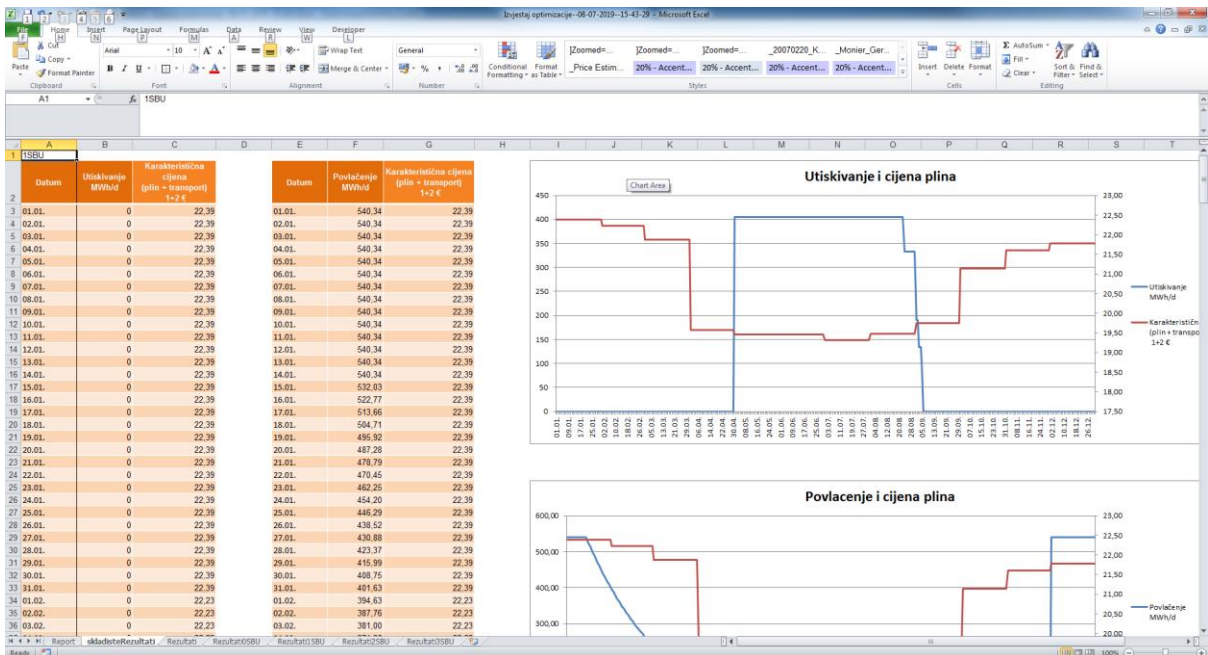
Izvjestaj optimizacije--08-07-2019--15-43-29 - Microsoft Excel

File Home Insert Page Layout Formulas Data Review View Developer
F H N P M A R W L

Paste
Cut
Copy
Format Painter
Clipboard
Arial 10 A A
B I U
Font
Wrap Text
Merge & Center
Alignment
General
% , .00 .0
Number
Conditional Formatting
Format as Table
|Zoomed=... |Zoomed=... |Zoomed=... _20070220_K... _Monier_Ger...
_Price Estim... 20% - Accent... 20% - Accent... 20% - Accent... 20% - Accent...
Styles
Insert Delete Format
Cells
AutoSum
Fill
Clear
Sort & Filter
Find & Select
Editing

A1 fx 1SBU

| | A | B | C | D | E | F | G |
|---|---|---|---|---|---|---|---|
| 1 | 1SBU | | | | | | |
| 2 | Datum | Utiskivanje MWh/d | Karakteristična cijena (plin + transport) 1+2 € | | Datum | Povlačenje MWh/d | Karakteristična cijena (plin + transport) 1+2 € |
| 3 | 01.01. | 0 | 22,39 | | 01.01. | 540,34 | 22,39 |
| 4 | 02.01. | 0 | 22,39 | | 02.01. | 540,34 | 22,39 |
| 5 | 03.01. | 0 | 22,39 | | 03.01. | 540,34 | 22,39 |
| 6 | 04.01. | 0 | 22,39 | | 04.01. | 540,34 | 22,39 |
| 7 | 05.01. | 0 | 22,39 | | 05.01. | 540,34 | 22,39 |
| 8 | 06.01. | 0 | 22,39 | | 06.01. | 540,34 | 22,39 |
| 9 | 07.01. | 0 | 22,39 | | 07.01. | 540,34 | 22,39 |
| 10 | 08.01. | 0 | 22,39 | | 08.01. | 540,34 | 22,39 |
| 11 | 09.01. | 0 | 22,39 | | 09.01. | 540,34 | 22,39 |
| 12 | 10.01. | 0 | 22,39 | | 10.01. | 540,34 | 22,39 |
| 13 | 11.01. | 0 | 22,39 | | 11.01. | 540,34 | 22,39 |
| 14 | 12.01. | 0 | 22,39 | | 12.01. | 540,34 | 22,39 |
| 15 | 13.01. | 0 | 22,39 | | 13.01. | 540,34 | 22,39 |
| 16 | 14.01. | 0 | 22,39 | | 14.01. | 540,34 | 22,39 |
| 17 | 15.01. | 0 | 22,39 | | 15.01. | 532,03 | 22,39 |
| 18 | 16.01. | 0 | 22,39 | | 16.01. | 522,77 | 22,39 |
| 19 | 17.01. | 0 | 22,39 | | 17.01. | 513,66 | 22,39 |
| 20 | 18.01. | 0 | 22,39 | | 18.01. | 504,71 | 22,39 |
| 21 | 19.01. | 0 | 22,39 | | 19.01. | 495,92 | 22,39 |
| 22 | 20.01. | 0 | 22,39 | | 20.01. | 487,28 | 22,39 |
| 23 | 21.01. | 0 | 22,39 | | 21.01. | 478,79 | 22,39 |
| 24 | 22.01. | 0 | 22,39 | | 22.01. | 470,45 | 22,39 |
| 25 | 23.01. | 0 | 22,39 | | 23.01. | 462,25 | 22,39 |
| 26 | 24.01. | 0 | 22,39 | | 24.01. | 454,20 | 22,39 |
| 27 | 25.01. | 0 | 22,39 | | 25.01. | 446,29 | 22,39 |
| 28 | 26.01. | 0 | 22,39 | | 26.01. | 438,52 | 22,39 |
| 29 | 27.01. | 0 | 22,39 | | 27.01. | 430,88 | 22,39 |
| 30 | 28.01. | 0 | 22,39 | | 28.01. | 423,37 | 22,39 |
| 31 | 29.01. | 0 | 22,39 | | 29.01. | 415,99 | 22,39 |
| 32 | 30.01. | 0 | 22,39 | | 30.01. | 408,75 | 22,39 |
| 33 | 31.01. | 0 | 22,39 | | 31.01. | 401,63 | 22,39 |
| 34 | 01.02. | 0 | 22,23 | | 01.02. | 394,63 | 22,23 |
| 35 | 02.02. | 0 | 22,23 | | 02.02. | 387,76 | 22,23 |
| 36 | 03.02. | 0 | 22,23 | | 03.02. | 381,00 | 22,23 |

Chart Area

Utiskivanje i cijena plina
450 400 350 300 250 200 150 100 50 0
23,00 22,50 22,00 21,50 21,00 20,50 20,00 19,50 19,00 18,50 18,00 17,50
01.01. 09.01. 17.01. 25.01. 02.02. 10.02. 18.02. 26.02. 05.03. 13.03. 21.03. 29.03. 06.04. 14.04. 22.04. 30.04. 08.05. 16.05. 24.05. 01.06. 09.06. 17.06. 25.06. 03.07. 11.07. 19.07. 27.07. 04.08. 12.08. 20.08. 28.08. 05.09. 13.09. 21.09. 29.09. 07.10. 15.10. 23.10. 31.10. 08.11. 16.11. 24.11. 02.12. 10.12. 18.12. 26.12.
Utiskivanje MWh/d
Karakterističn (plin + transpo 1+2 €

Povlacenje i cijena plina
600,00 500,00 400,00 300,00
23,00 22,50 22,00 21,50 21,00 20,50 20,00
Povlačenje MWh/d

Report skladisteRezultati Rezultati Rezultati0SBU Rezultati1SBU Rezultati2SBU Rezultati3SBU
Ready 100%